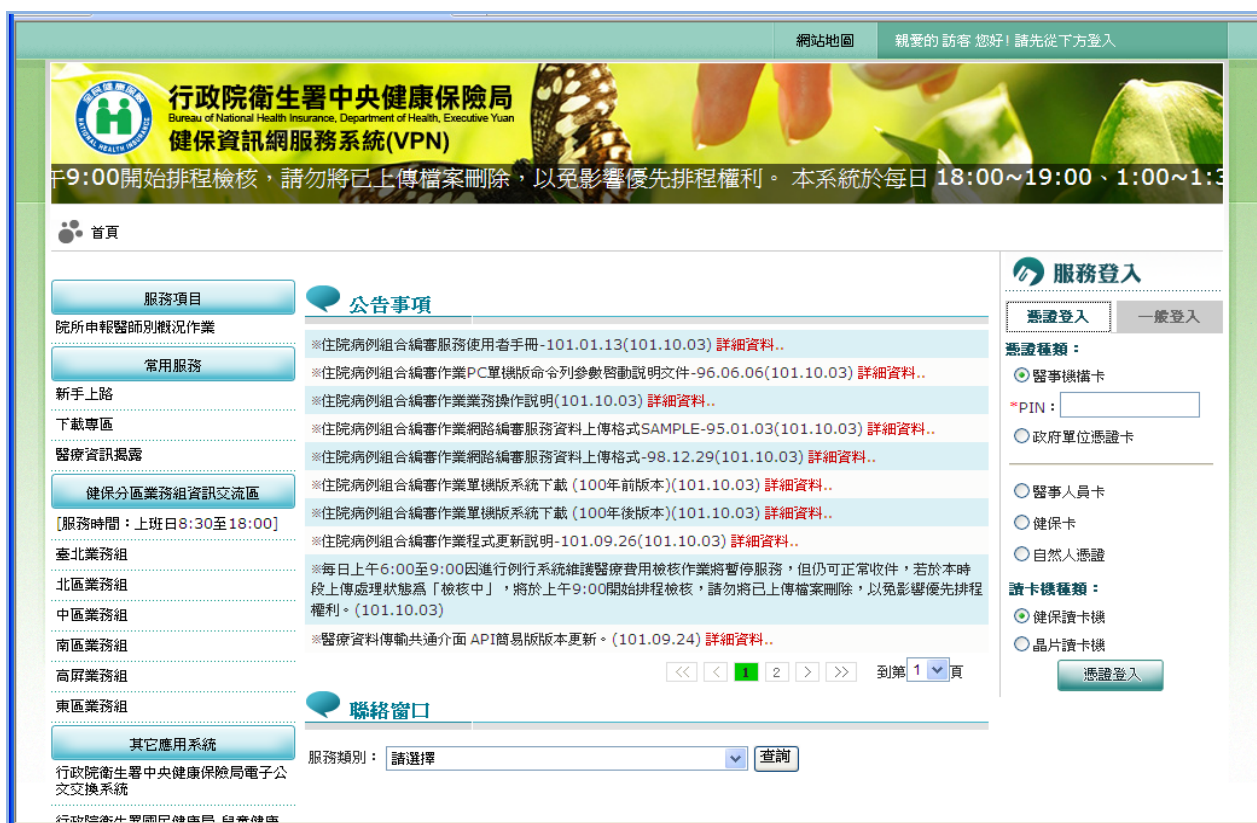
網站地圖　親愛的 訪客 您好！請先從下方登入

行政院衛生署中央健康保險局
Bureau of National Health Insurance, Department of Health, Executive Yuan
健保資訊網服務系統(VPN)

午9:00開始排程檢核，請勿將已上傳檔案刪除，以免影響優先排程權利。 本系統於每日 18:00~19:00、1:00~1:3

首頁

服務項目
院所申報醫師別概況作業
常用服務
新手上路
下載專區
醫療資訊揭露
健保分區業務組資訊交流區
[服務時間：上班日8:30至18:00]
臺北業務組
北區業務組
中區業務組
南區業務組
高屏業務組
東區業務組
其它應用系統
行政院衛生署中央健康保險局電子公文交換系統
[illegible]

公告事項
※住院病例組合編審服務使用者手冊-101.01.13(101.10.03) 詳細資料..
※住院病例組合編審作業PC單機版命令列參數啓動說明文件-96.06.06(101.10.03) 詳細資料..
※住院病例組合編審作業業務操作說明(101.10.03) 詳細資料..
※住院病例組合編審作業網路編審服務資料上傳格式SAMPLE-95.01.03(101.10.03) 詳細資料..
※住院病例組合編審作業網路編審服務資料上傳格式-98.12.29(101.10.03) 詳細資料..
※住院病例組合編審作業單機版系統下載 (100年前版本)(101.10.03) 詳細資料..
※住院病例組合編審作業單機版系統下載 (100年後版本)(101.10.03) 詳細資料..
※住院病例組合編審作業程式更新說明-101.09.26(101.10.03) 詳細資料..
※每日上午6:00至9:00因進行例行系統維護醫療費用檢核作業將暫停服務，但仍可正常收件，若於本時段上傳處理狀態爲「檢核中」，將於上午9:00開始排程檢核，請勿將已上傳檔案刪除，以免影響優先排程權利。(101.10.03)
※醫療資料傳輸共通介面 API簡易版版本更新。(101.09.24) 詳細資料..

<< < 1 2 > >>　到第 1 頁

聯絡窗口
服務類別： 請選擇　查詢

服務登入
憑證登入　一般登入
憑證種類：
醫事機構卡
*PIN：
政府單位憑證卡
醫事人員卡
健保卡
自然人憑證
讀卡機種類：
健保讀卡機
晶片讀卡機
憑證登入